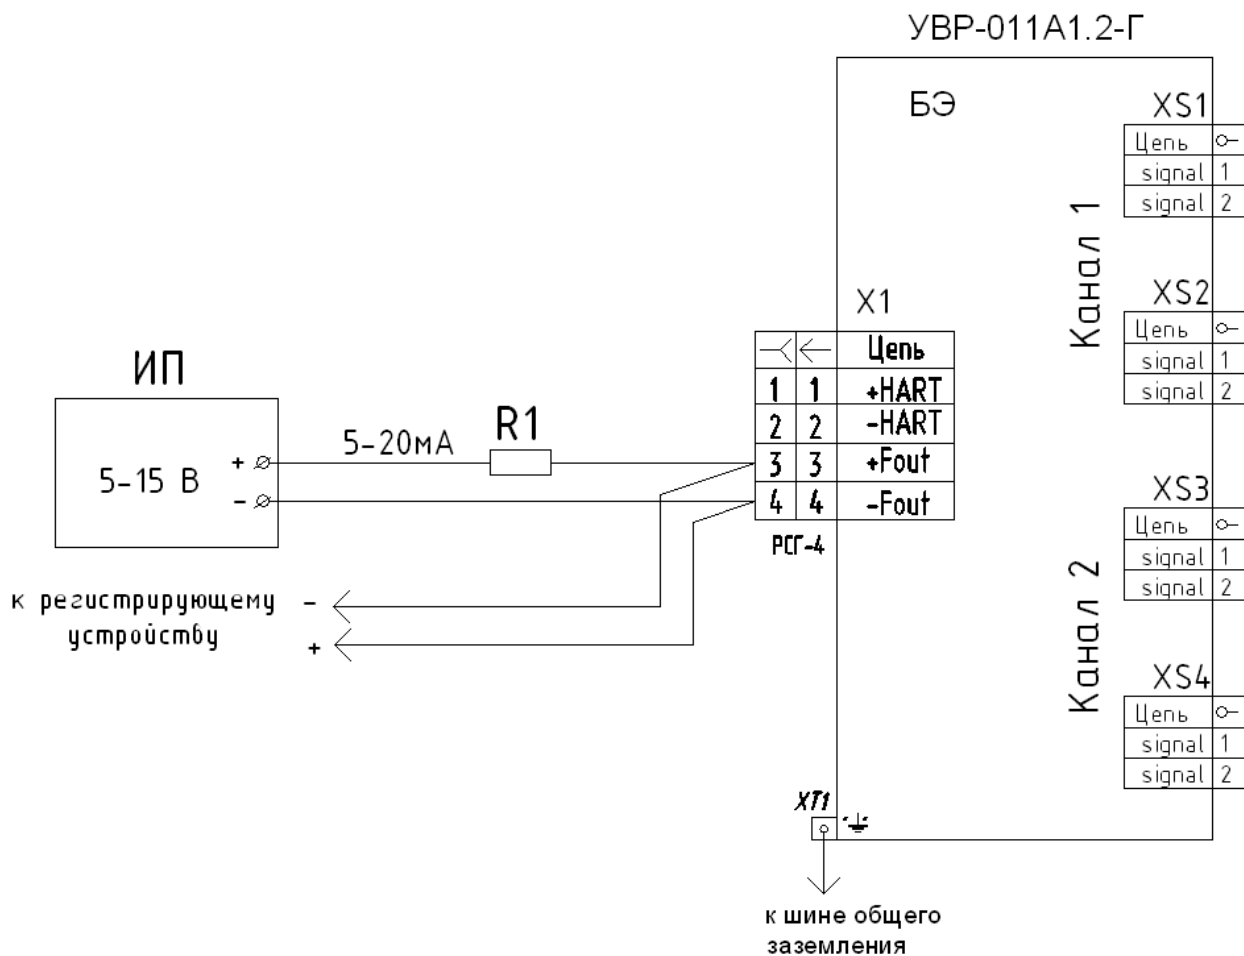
УВР-011А1.2-Г

БЭ

ИП

5-15 В

+

−

5-20мА

R1

X1

| | | Цепь |
|---|---|---|
| 1 | 1 | +HART |
| 2 | 2 | -HART |
| 3 | 3 | +Fout |
| 4 | 4 | -Fout |

РСГ-4

к регистрирующему устройству

−

+

Канал 1

XS1

| Цепь | |
|---|---|
| signal | 1 |
| signal | 2 |

XS2

| Цепь | |
|---|---|
| signal | 1 |
| signal | 2 |

Канал 2

XS3

| Цепь | |
|---|---|
| signal | 1 |
| signal | 2 |

XS4

| Цепь | |
|---|---|
| signal | 1 |
| signal | 2 |

XT1

к шине общего заземления